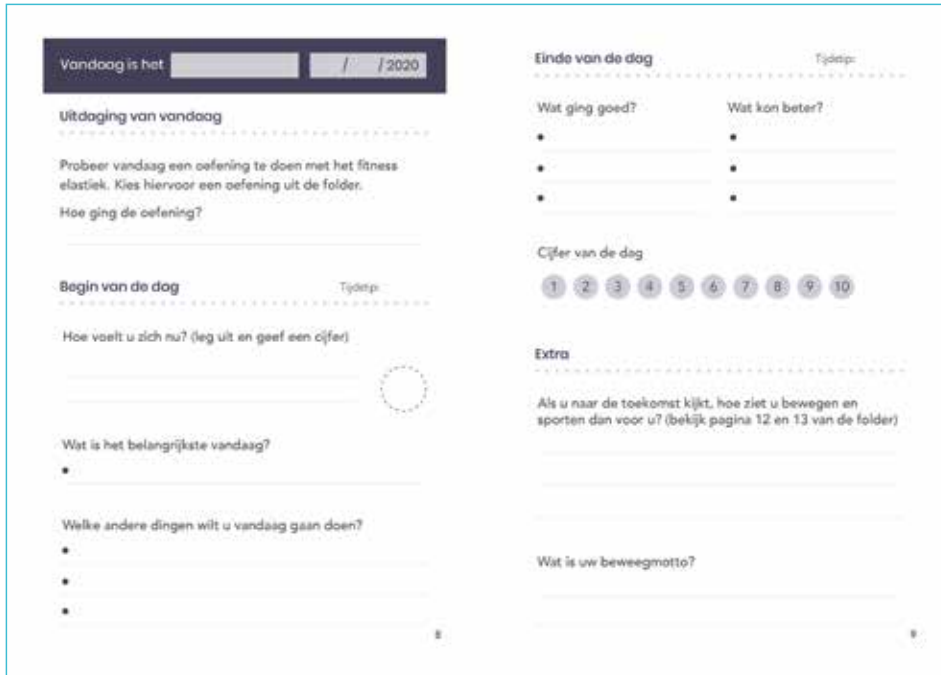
Vandaag is het / /2020

Uitdaging van vandaag

Probeer vandaag een oefening te doen met het fitness elastiek. Kies hiervoor een oefening uit de folder.

Hoe ging de oefening?

Begin van de dag Tijdstip:

Hoe voelt u zich nu? (leg uit en geef een cijfer)

Wat is het belangrijkste vandaag?

•

Welke andere dingen wilt u vandaag gaan doen?

•
•
•

8

Einde van de dag Tijdstip:

Wat ging goed?
•
•
•

Wat kon beter?
•
•
•

Cijfer van de dag

1 2 3 4 5 6 7 8 9 10

Extra

Als u naar de toekomst kijkt, hoe ziet u bewegen en sporten dan voor u? (bekijk pagina 12 en 13 van de folder)

Wat is uw beweegmotto?

9